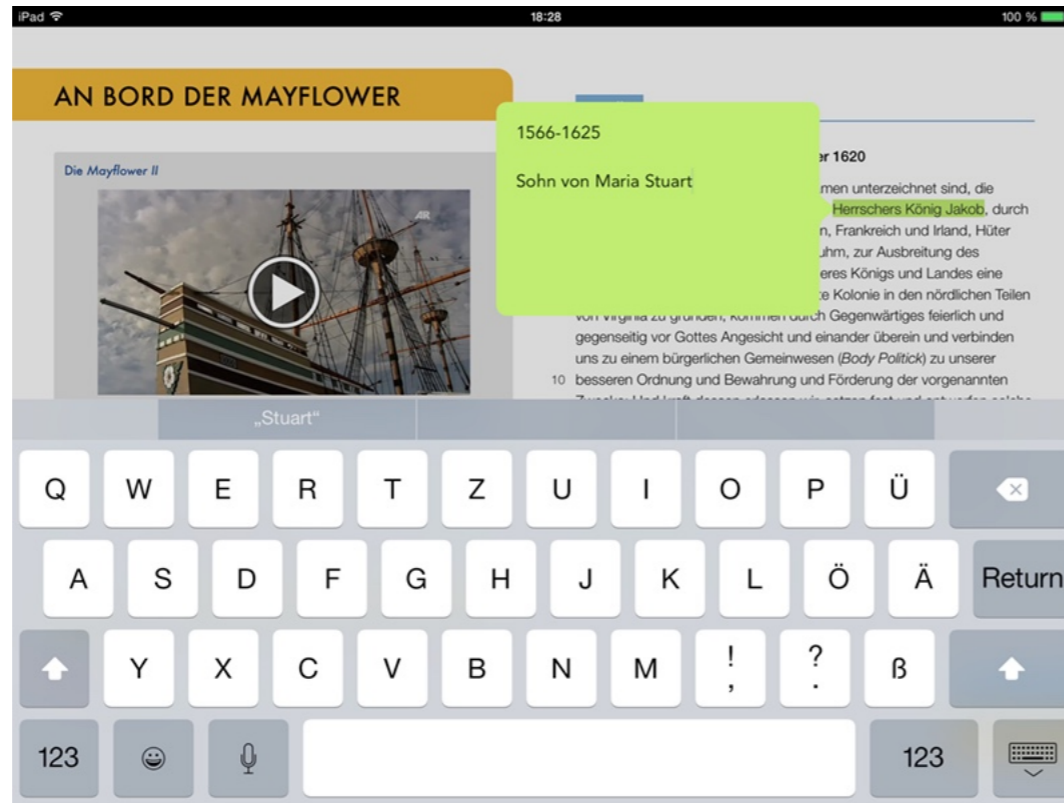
iPad
18:28
100 %

AN BORD DER MAYFLOWER

Die Mayflower II

1566-1625

Sohn von Maria Stuart

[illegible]r 1620

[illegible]men unterzeichnet sind, die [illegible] Herrschers König Jakob, durch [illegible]n, Frankreich und Irland, Hüter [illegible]uhm, zur Ausbreitung des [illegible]eres Königs und Landes eine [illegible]e Kolonie in den nördlichen Teilen von Virginia zu gründen, kommen durch Gegenwärtiges feierlich und gegenseitig vor Gottes Angesicht und einander überein und verbinden uns zu einem bürgerlichen Gemeinwesen (*Body Politick*) zu unserer
10 besseren Ordnung und Bewahrung und Förderung der vorgenannten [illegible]

„Stuart“

Q W E R T Z U I O P Ü
A S D F G H J K L Ö Ä Return
Y X C V B N M ! , ? . ß
123 123